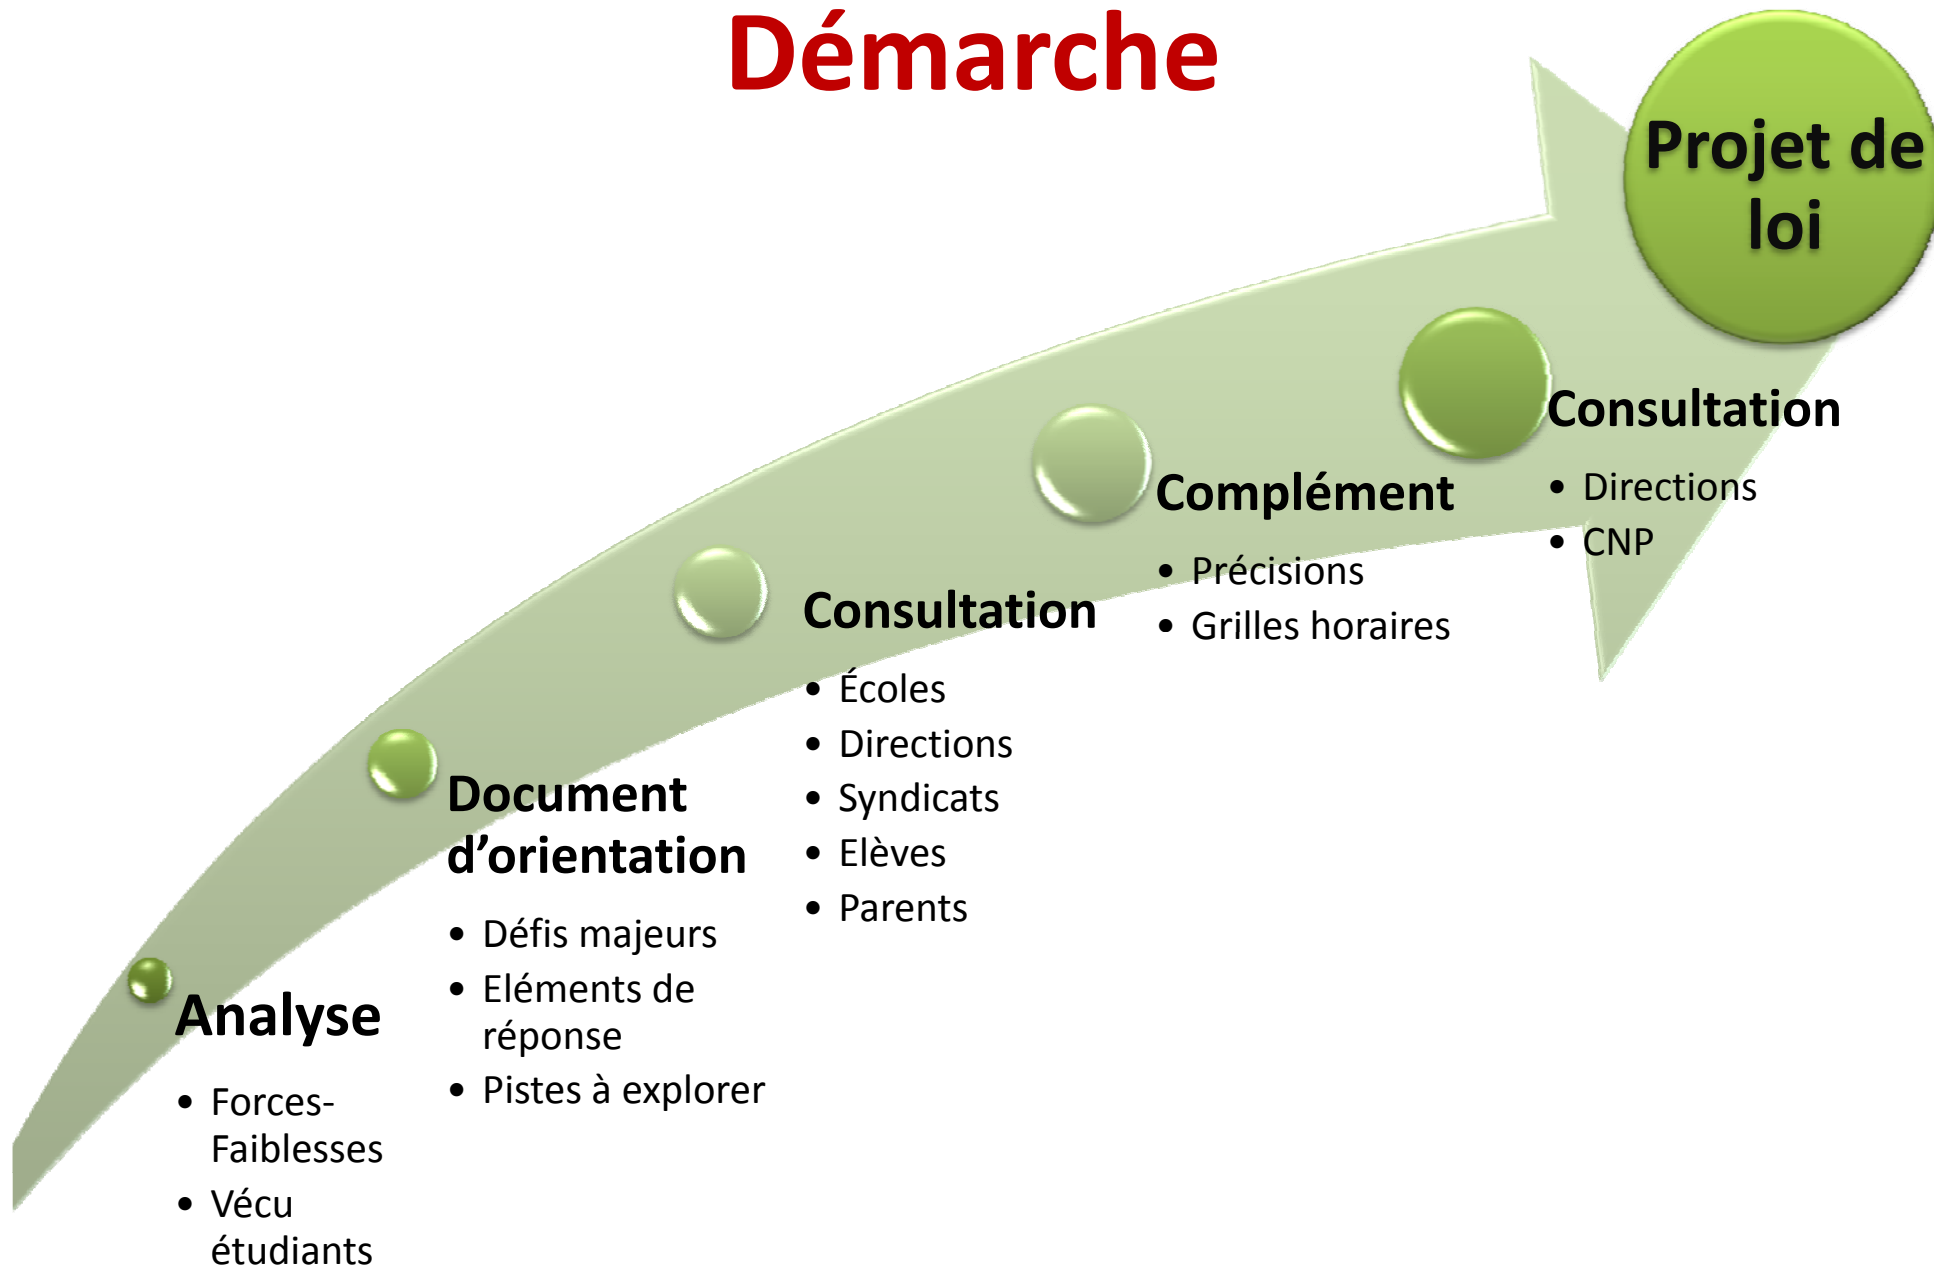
Démarche

Projet de loi

Analyse

- Forces-Faiblesses
- Vécu étudiants

Document d'orientation

- Défis majeurs
- Eléments de réponse
- Pistes à explorer

Consultation

- Écoles
- Directions
- Syndicats
- Elèves
- Parents

Complément

- Précisions
- Grilles horaires

Consultation

- Directions
- CNP